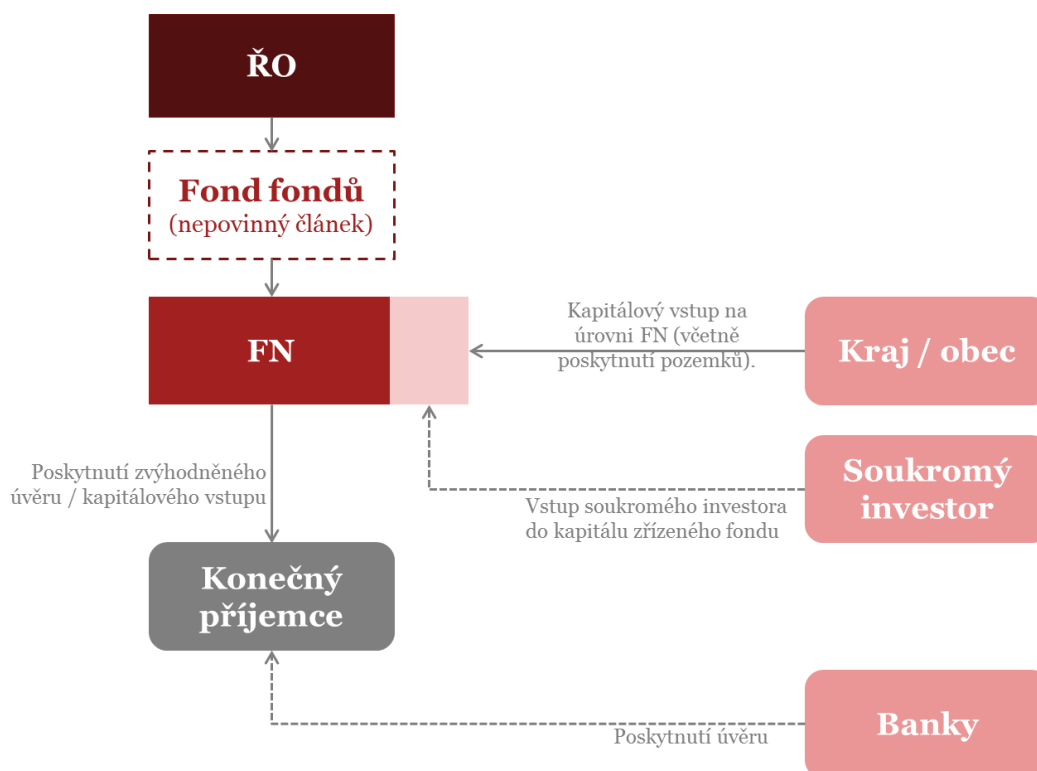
ŘO

Fond fondů
(nepovinný článek)

FN

Kapitálový vstup na úrovni FN (včetně poskytnutí pozemků).

Kraj / obec

Poskytnutí zvýhodněného úvěru / kapitálového vstupu

Soukromý investor

Vstup soukromého investora do kapitálu zřízeného fondu

Konečný příjemce

Banky

Poskytnutí úvěru